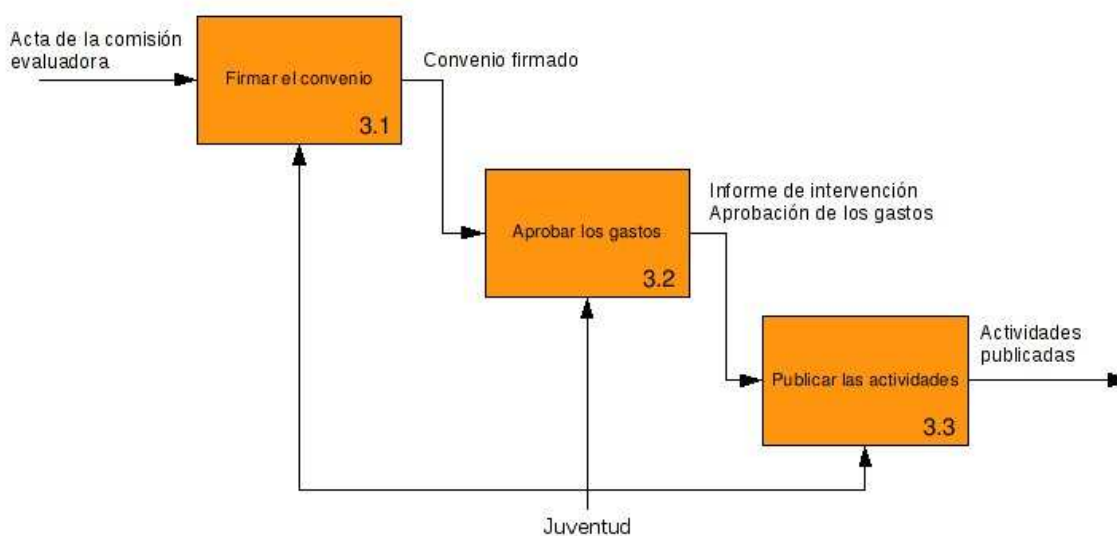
Acta de la comisión evaluadora

Firmar el convenio
3.1

Convenio firmado

Aprobar los gastos
3.2

Informe de intervención
Aprobación de los gastos

Publicar las actividades
3.3

Actividades publicadas

Juventud